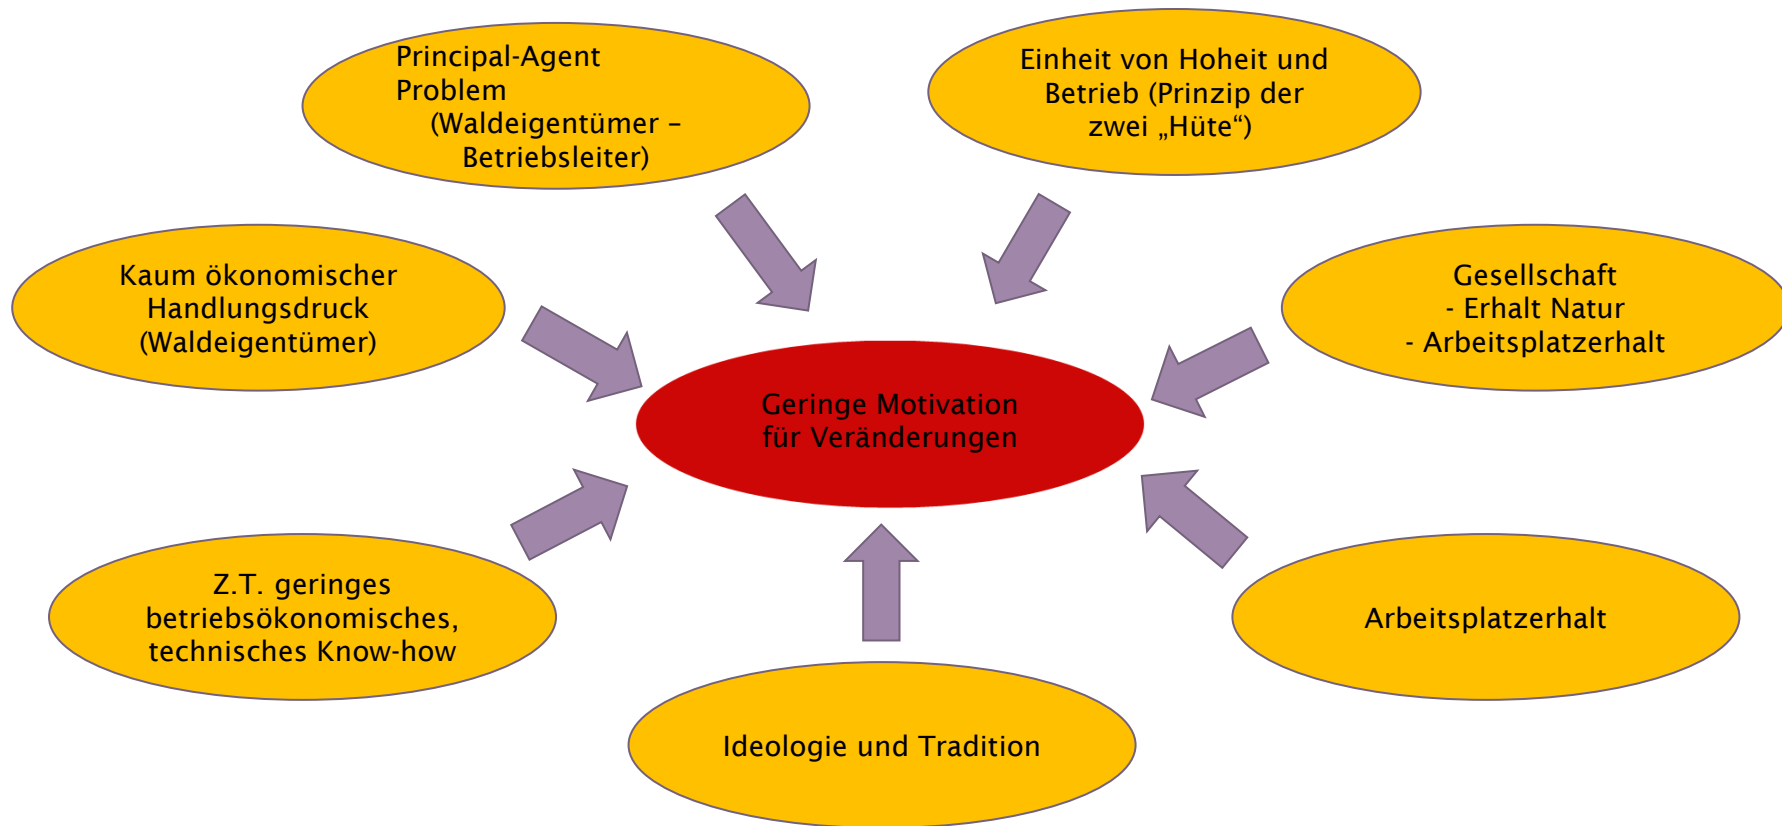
Principal-Agent Problem (Waldeigentümer – Betriebsleiter)

Einheit von Hoheit und Betrieb (Prinzip der zwei „Hüte“)

Kaum ökonomischer Handlungsdruck (Waldeigentümer)

Gesellschaft
- Erhalt Natur
- Arbeitsplatzerhalt

Geringe Motivation für Veränderungen

Z.T. geringes betriebsökonomisches, technisches Know-how

Arbeitsplatzerhalt

Ideologie und Tradition